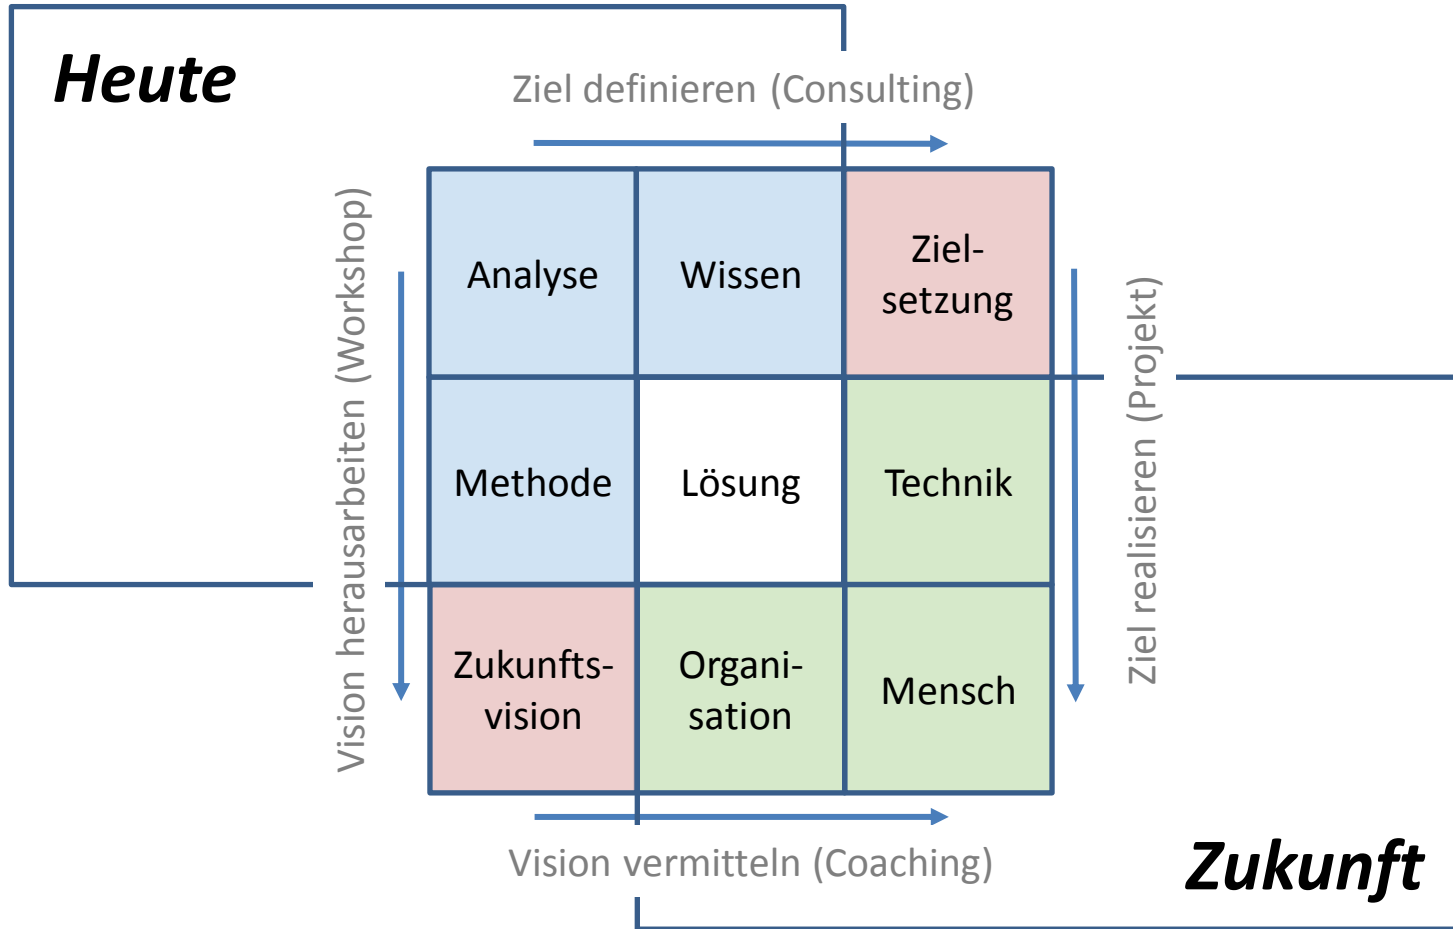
Heute

Ziel definieren (Consulting)

Vision herausarbeiten (Workshop)

| Analyse | Wissen | Zielsetzung |
|---|---|---|
| Methode | Lösung | Technik |
| Zukunftsvision | Organisation | Mensch |

Ziel realisieren (Projekt)

Vision vermitteln (Coaching)

Zukunft